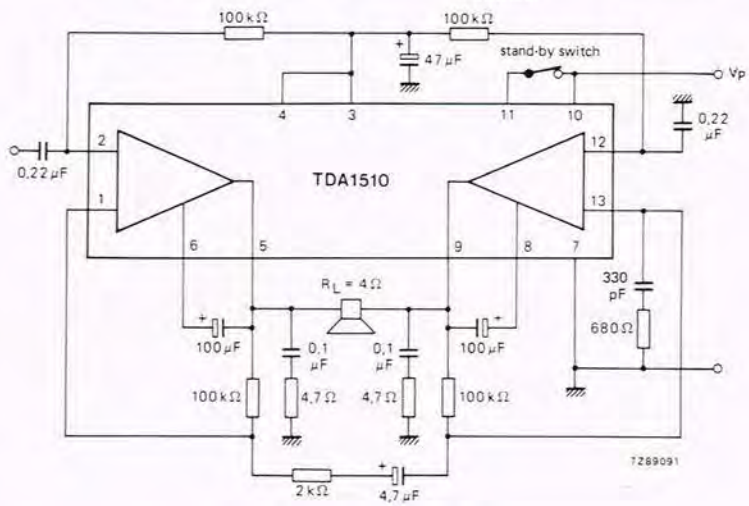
100 kΩ
100 kΩ
+
47 μF
stand-by switch
$V_P$
4
3
11
10
0,22 μF
2
12
0,22 μF
TDA1510
1
13
6
5
9
8
7
$R_L = 4\,\Omega$
330 pF
680Ω
+
100 μF
0,1 μF
0,1 μF
100 μF
+
100 kΩ
4,7 Ω
4,7 Ω
100 kΩ
2 kΩ
+
4,7 μF
7Z89091